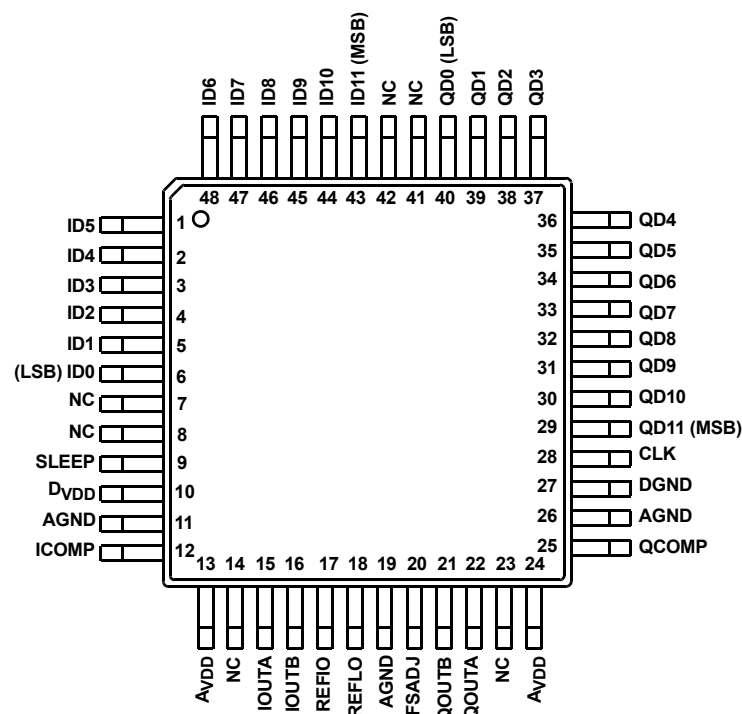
ID6 ID7 ID8 ID9 ID10 ID11 (MSB) NC NC QD0 (LSB) QD1 QD2 QD3

48 47 46 45 44 43 42 41 40 39 38 37

ID5 1
ID4 2
ID3 3
ID2 4
ID1 5
(LSB) ID0 6
NC 7
NC 8
SLEEP 9
$D_{VDD}$ 10
AGND 11
ICOMP 12

36 QD4
35 QD5
34 QD6
33 QD7
32 QD8
31 QD9
30 QD10
29 QD11 (MSB)
28 CLK
27 DGND
26 AGND
25 QCOMP

13 14 15 16 17 18 19 20 21 22 23 24

$A_{VDD}$ NC IOUTA IOUTB REFIO REFLO AGND FSADJ QOUTB QOUTA NC $A_{VDD}$